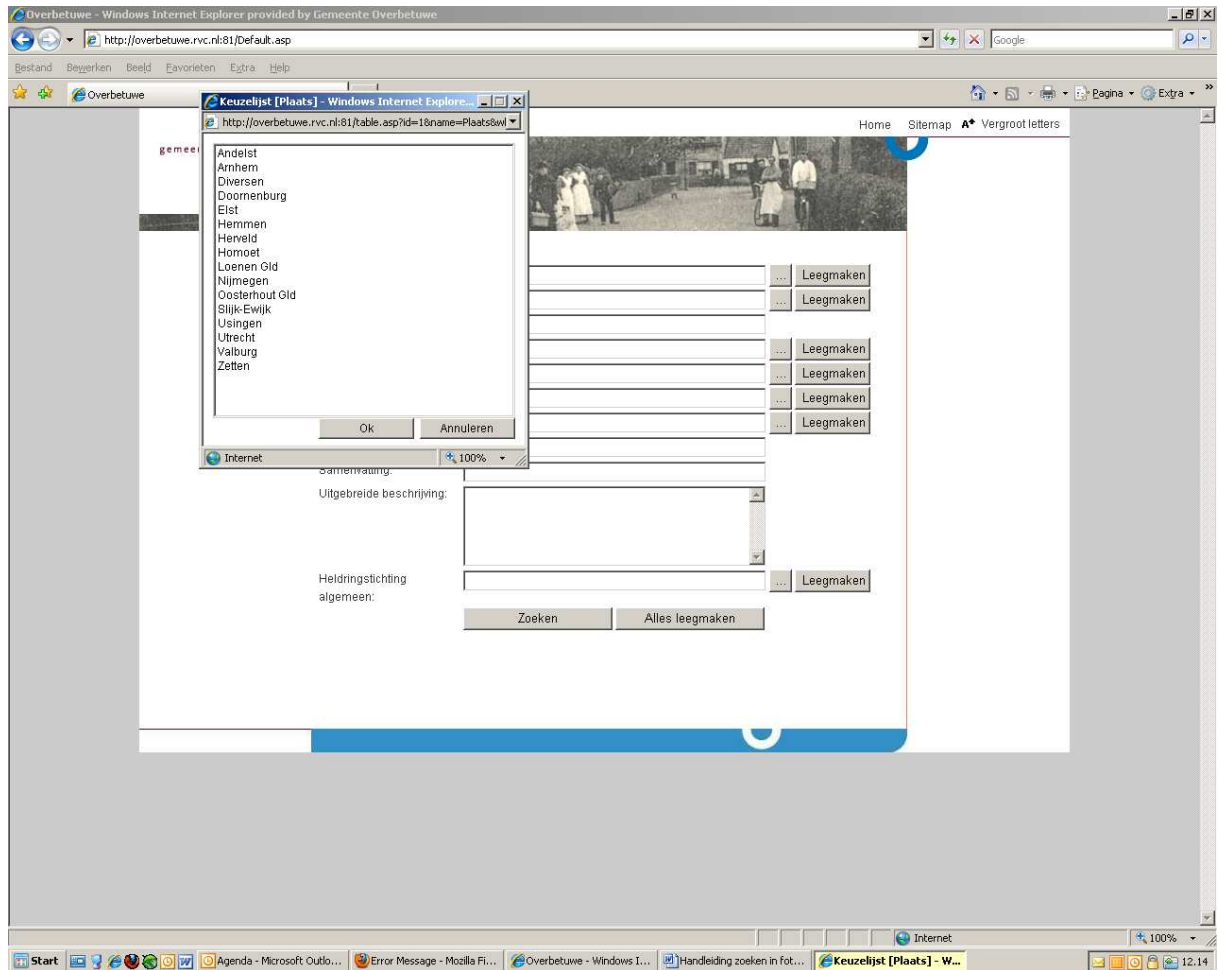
Overbetuwe - Windows Internet Explorer provided by Gemeente Overbetuwe
http://overbetuwe.rvc.nl:81/Default.asp
Google
Bestand Bewerken Beeld Favorieten Extra Help
Overbetuwe
Pagina Extra
Keuzelijst [Plaats] - Windows Internet Explore...
http://overbetuwe.rvc.nl:81/table.asp?id=1&name=Plaats&wl
Andelst
Arnhem
Diversen
Doornenburg
Elst
Hemmen
Herveld
Homoet
Loenen Gld
Nijmegen
Oosterhout Gld
Slijk-Ewijk
Usingen
Utrecht
Valburg
Zetten
Ok
Annuleren
Internet
100%
Home Sitemap A+ Vergroot letters
gemee
... Leegmaken
... Leegmaken
... Leegmaken
... Leegmaken
... Leegmaken
... Leegmaken
Samenvatting:
Uitgebreide beschrijving:
Heldringstichting algemeen:
... Leegmaken
Zoeken
Alles leegmaken
Internet
100%
Start
Agenda - Microsoft Outlo...
Error Message - Mozilla Fi...
Overbetuwe - Windows I...
Handleiding zoeken in fot...
Keuzelijst [Plaats] - W...
12.14